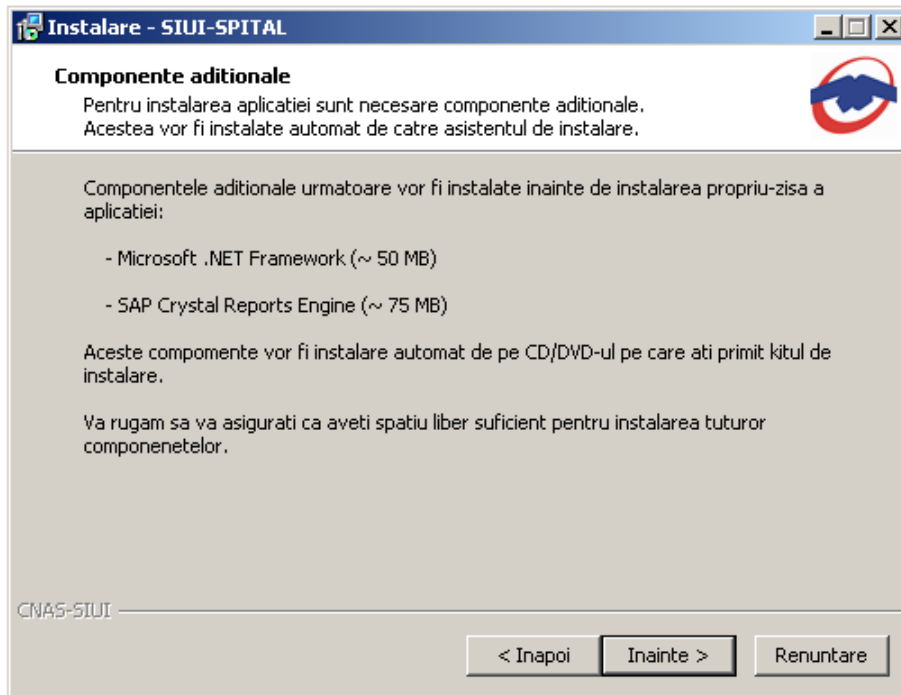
Instalare - SIUI-SPITAL

Componente aditionale
Pentru instalarea aplicatiei sunt necesare componente aditionale. Acestea vor fi instalate automat de catre asistentul de instalare.

Componentele aditionale urmatoare vor fi instalate inainte de instalarea propriu-zisa a aplicatiei:

- Microsoft .NET Framework (~ 50 MB)

- SAP Crystal Reports Engine (~ 75 MB)

Aceste compomente vor fi instalare automat de pe CD/DVD-ul pe care ati primit kitul de instalare.

Va rugam sa va asigurati ca aveti spatiu liber suficient pentru instalarea tuturor componenetelor.

CNAS-SIUI

< Inapoi
Inainte >
Renuntare